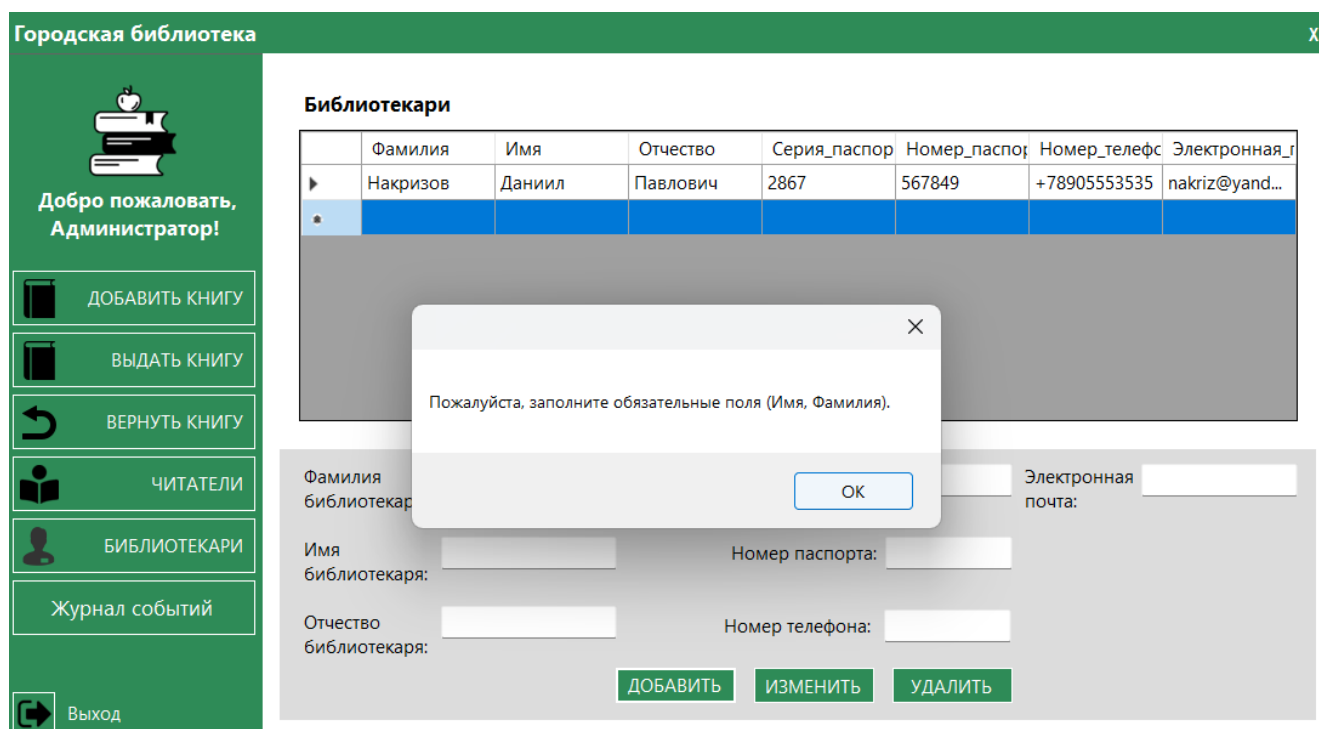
Городская библиотека

X

Добро пожаловать, Администратор!

ДОБАВИТЬ КНИГУ

ВЫДАТЬ КНИГУ

ВЕРНУТЬ КНИГУ

ЧИТАТЕЛИ

БИБЛИОТЕКАРИ

Журнал событий

Выход

Библиотекари

| | Фамилия | Имя | Отчество | Серия_паспор | Номер_паспор | Номер_телефс | Электронная_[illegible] |
|---|---|---|---|---|---|---|---|
| ▶ | Накризов | Даниил | Павлович | 2867 | 567849 | +78905553535 | nakriz@yand... |
| * | | | | | | | |

Пожалуйста, заполните обязательные поля (Имя, Фамилия).

OK

Фамилия библиотекар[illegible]

Электронная почта:

Имя библиотекаря:

Номер паспорта:

Отчество библиотекаря:

Номер телефона:

ДОБАВИТЬ

ИЗМЕНИТЬ

УДАЛИТЬ